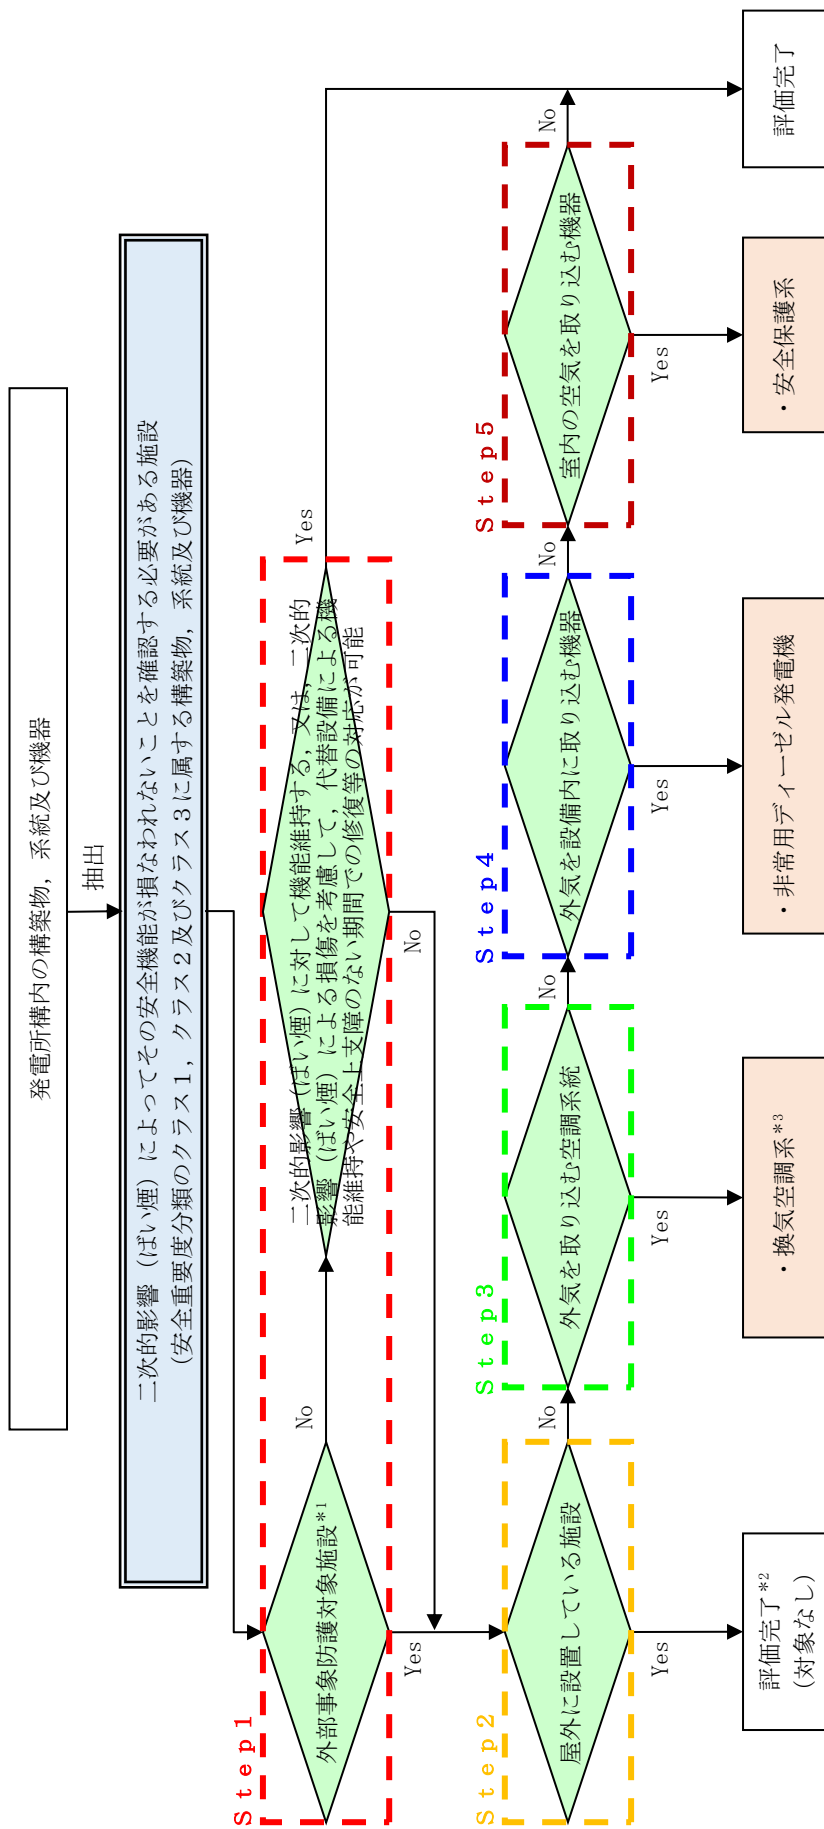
発電所構内の構築物，系統及び機器

抽出

二次的影響（ばい煙）によってその安全機能が損なわれないことを確認する必要がある施設
（安全重要度分類のクラス１，クラス２及びクラス３に属する構築物，系統及び機器）

Ｓｔｅｐ１

外部事象防護対象施設$^{*1}$

No

Yes

二次的影響（ばい煙）に対して機能維持する，又は，二次的影響（ばい煙）による損傷を考慮して，代替設備による機能維持や安全上支障のない期間での修復等の対応が可能

Yes

No

Ｓｔｅｐ２

屋外に設置している施設

Yes

評価完了$^{*2}$
（対象なし）

No

Ｓｔｅｐ３

外気を取り込む空調系統

Yes

・換気空調系$^{*3}$

No

Ｓｔｅｐ４

外気を設備内に取り込む機器

Yes

・非常用ディーゼル発電機

No

Ｓｔｅｐ５

室内の空気を取り込む機器

Yes

・安全保護系

No

評価完了